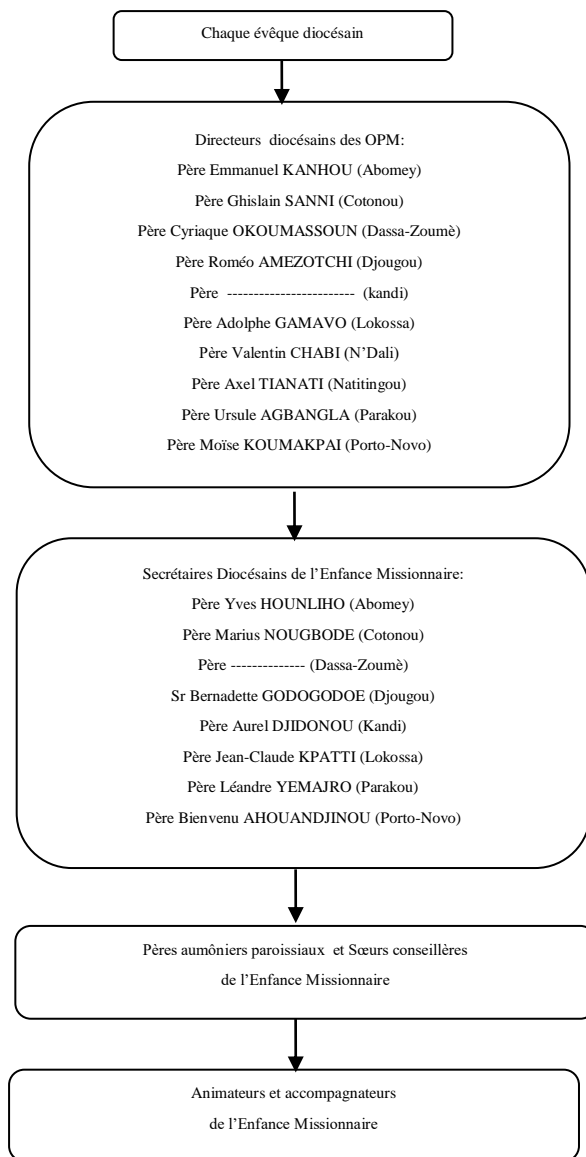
Chaque évêque diocésain

Directeurs diocésains des OPM:
Père Emmanuel KANHOU (Abomey)
Père Ghislain SANNI (Cotonou)
Père Cyriaque OKOUMASSOUN (Dassa-Zoumè)
Père Roméo AMEZOTCHI (Djougou)
Père ------------------------ (kandi)
Père Adolphe GAMAVO (Lokossa)
Père Valentin CHABI (N'Dali)
Père Axel TIANATI (Natitingou)
Père Ursule AGBANGLA (Parakou)
Père Moïse KOUMAKPAI (Porto-Novo)

Secrétaires Diocésains de l'Enfance Missionnaire:
Père Yves HOUNLIHO (Abomey)
Père Marius NOUGBODE (Cotonou)
Père -------------- (Dassa-Zoumè)
Sr Bernadette GODOGODOE (Djougou)
Père Aurel DJIDONOU (Kandi)
Père Jean-Claude KPATTI (Lokossa)
Père Léandre YEMAJRO (Parakou)
Père Bienvenu AHOUANDJINOU (Porto-Novo)

Pères aumôniers paroissiaux et Sœurs conseillères de l'Enfance Missionnaire

Animateurs et accompagnateurs de l'Enfance Missionnaire